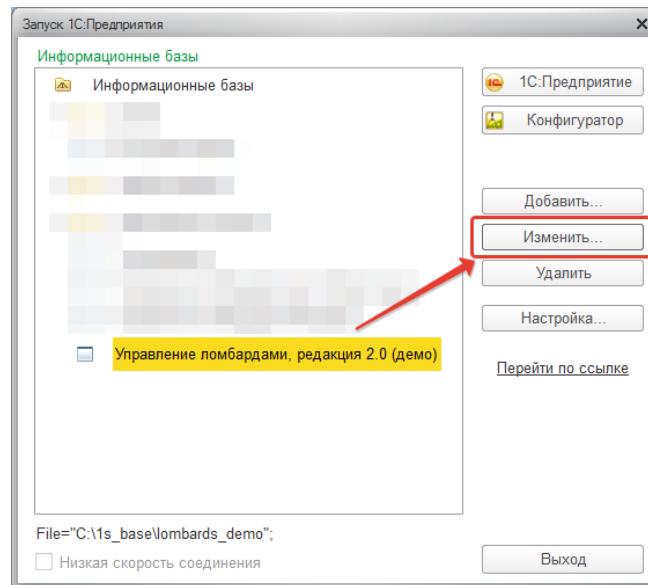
Запуск 1С:Предприятия

Информационные базы

Информационные базы

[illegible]

Управление ломбардами, редакция 2.0 (демо)

1С:Предприятие

Конфигуратор

Добавить...

Изменить...

Удалить

Настройка...

Перейти по ссылке

File="C:\1s_base\lombards_demo";

Низкая скорость соединения

Выход